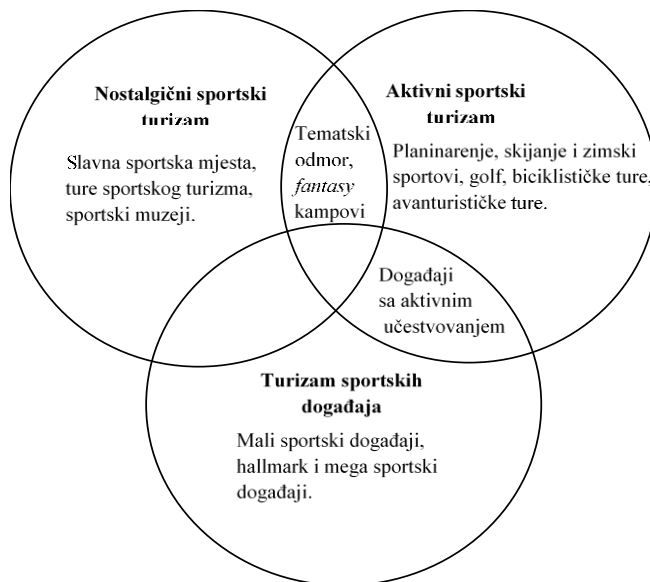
Nostalgični sportski turizam

Slavna sportska mjesta, ture sportskog turizma, sportski muzeji.

Tematski odmor, *fantasy* kampovi

Aktivni sportski turizam

Planinarenje, skijanje i zimski sportovi, golf, biciklističke ture, avanturističke ture.

Događaji sa aktivnim učestvovanjem

Turizam sportskih događaja

Mali sportski događaji, hallmark i mega sportski događaji.